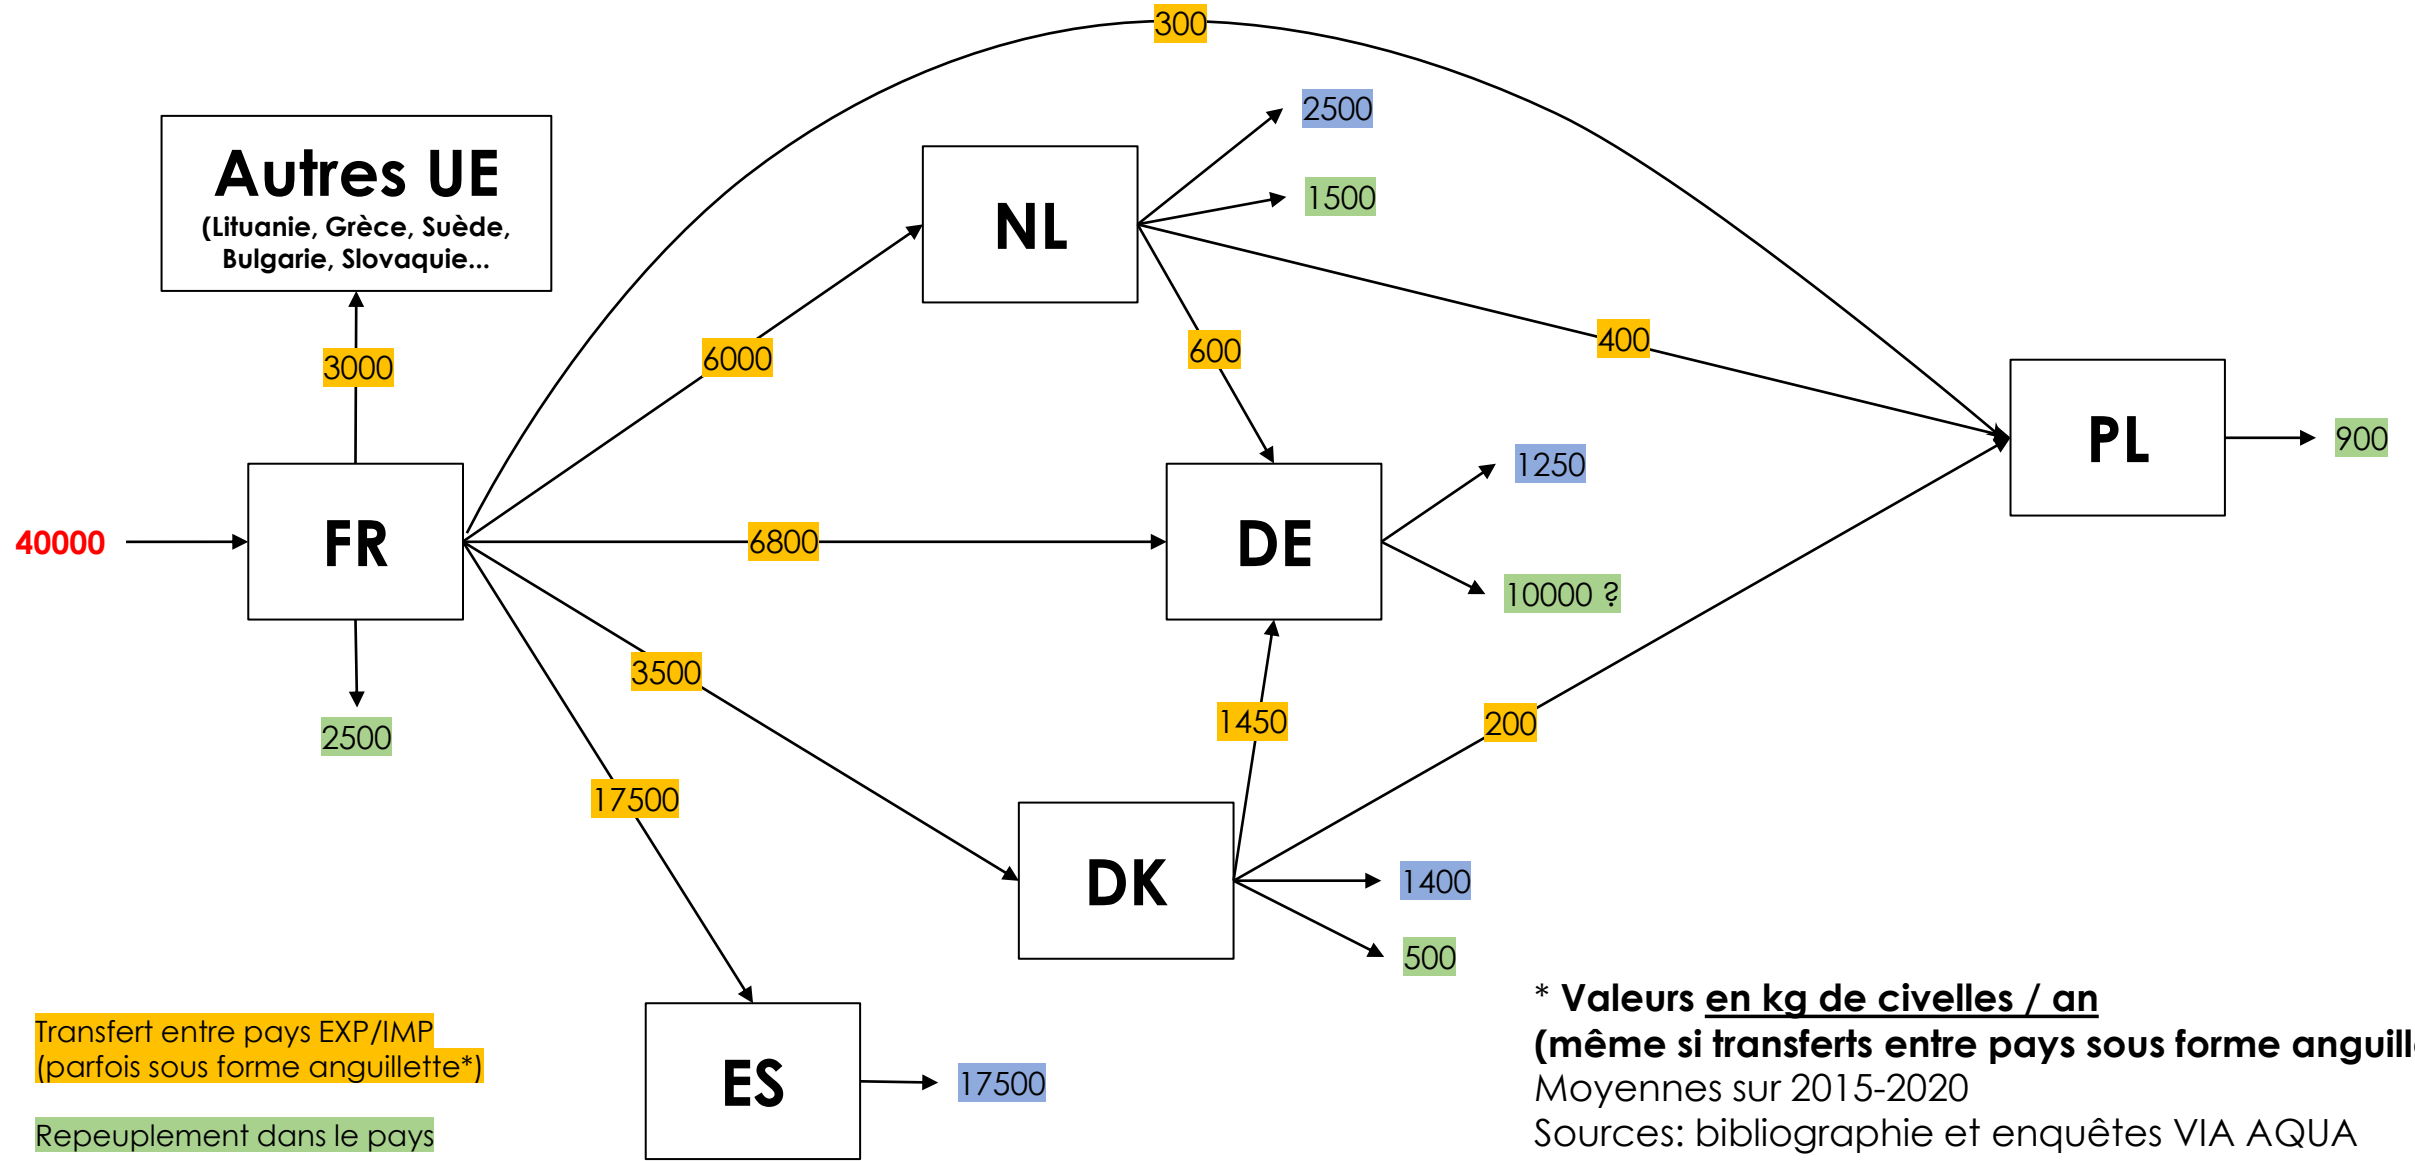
Autres UE
(Lituanie, Grèce, Suède, Bulgarie, Slovaquie...

300

2500

1500

NL

6000

600

400

PL

900

3000

40000

FR

6800

DE

1250

10000 ?

2500

3500

1450

200

17500

DK

1400

500

ES

17500

Transfert entre pays EXP/IMP
(parfois sous forme anguillette*)

Repeuplement dans le pays

* Valeurs en kg de civelles / an
(même si transferts entre pays sous forme anguill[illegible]
Moyennes sur 2015-2020
Sources: bibliographie et enquêtes VIA AQUA